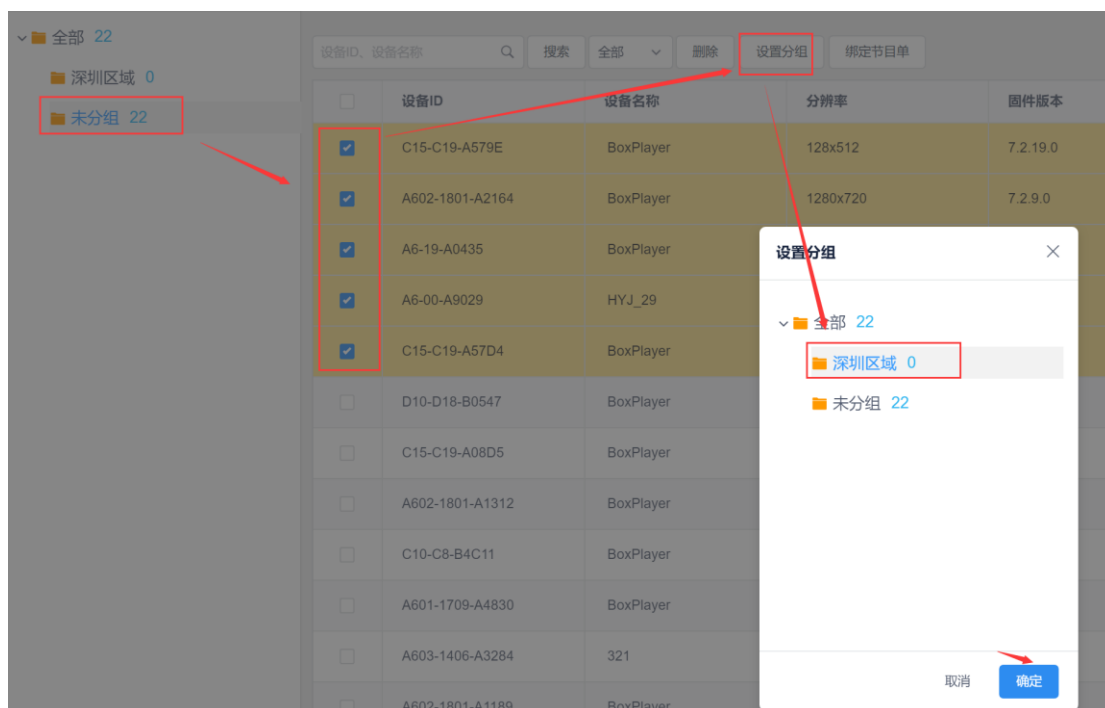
全部 22
深圳区域 0
未分组 22

设备ID、设备名称
搜索
全部
删除
设置分组
绑定节目单

| | 设备ID | 设备名称 | 分辨率 | 固件版本 |
|---|---|---|---|---|
| ☑ | C15-C19-A579E | BoxPlayer | 128x512 | 7.2.19.0 |
| ☑ | A602-1801-A2164 | BoxPlayer | 1280x720 | 7.2.9.0 |
| ☑ | A6-19-A0435 | BoxPlayer | | |
| ☑ | A6-00-A9029 | HYJ_29 | | |
| ☑ | C15-C19-A57D4 | BoxPlayer | | |
| | D10-D18-B0547 | BoxPlayer | | |
| | C15-C19-A08D5 | BoxPlayer | | |
| | A602-1801-A1312 | BoxPlayer | | |
| | C10-C8-B4C11 | BoxPlayer | | |
| | A601-1709-A4830 | BoxPlayer | | |
| | A603-1406-A3284 | 321 | | |
| | A602-1801-A1189 | BoxPlayer | | |

设置分组
全部 22
深圳区域 0
未分组 22
取消
确定